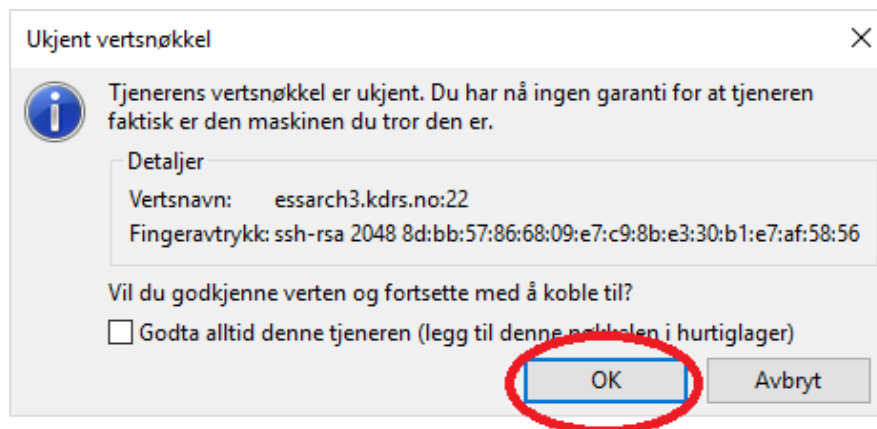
Ukjent vertsnøkkel

Tjenerens vertsnøkkel er ukjent. Du har nå ingen garanti for at tjeneren faktisk er den maskinen du tror den er.

Detaljer

Vertsnavn: essarch3.kdrs.no:22

Fingeravtrykk: ssh-rsa 2048 8d:bb:57:86:68:09:e7:c9:8b:e3:30:b1:e7:af:58:56

Vil du godkjenne verten og fortsette med å koble til?

Godta alltid denne tjeneren (legg til denne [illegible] i hurtiglager)

OK

Avbryt